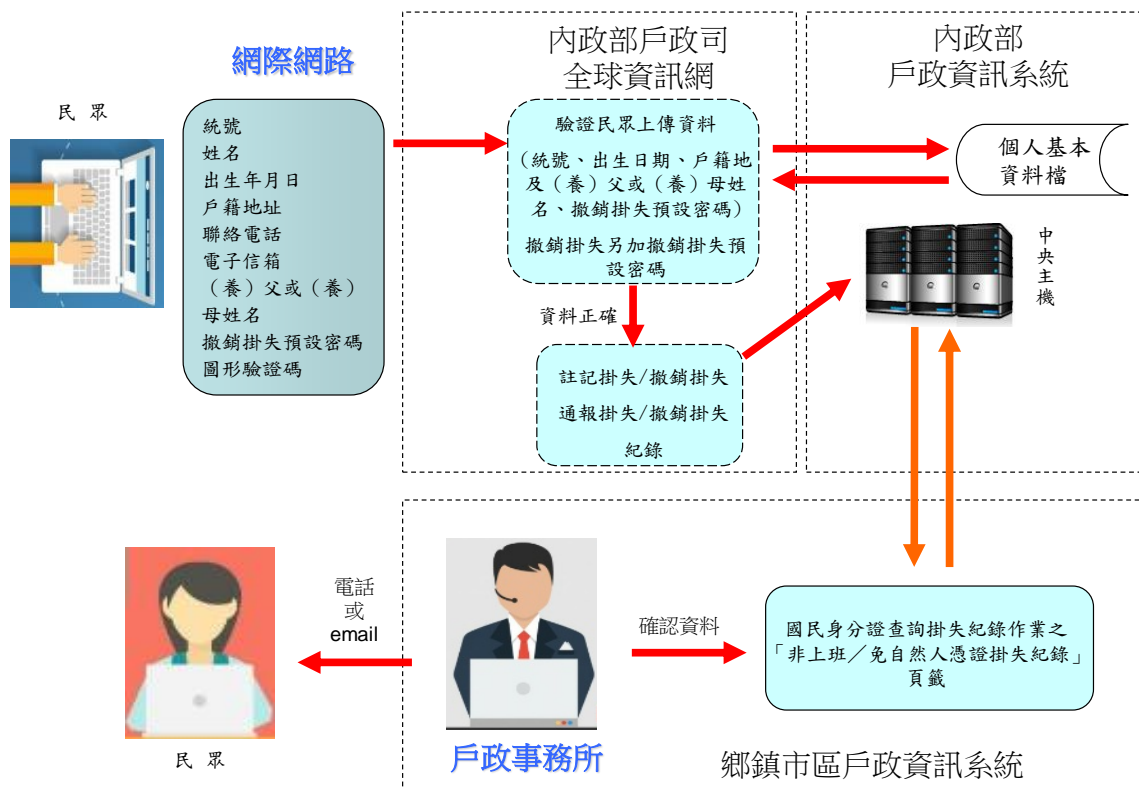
網際網路

民 眾

統號
姓名
出生年月日
戶籍地址
聯絡電話
電子信箱
（養）父或（養）
母姓名
撤銷掛失預設密碼
圖形驗證碼

內政部戶政司
全球資訊網

驗證民眾上傳資料
（統號、出生日期、戶籍地及（養）父或（養）母姓名、撤銷掛失預設密碼）
撤銷掛失另加撤銷掛失預設密碼

資料正確

註記掛失/撤銷掛失
通報掛失/撤銷掛失
紀錄

內政部
戶政資訊系統

個人基本
資料檔

中
央
主
機

民 眾

電話
或
email

戶政事務所

確認資料

國民身分證查詢掛失紀錄作業之「非上班／免自然人憑證掛失紀錄」頁籤

鄉鎮市區戶政資訊系統